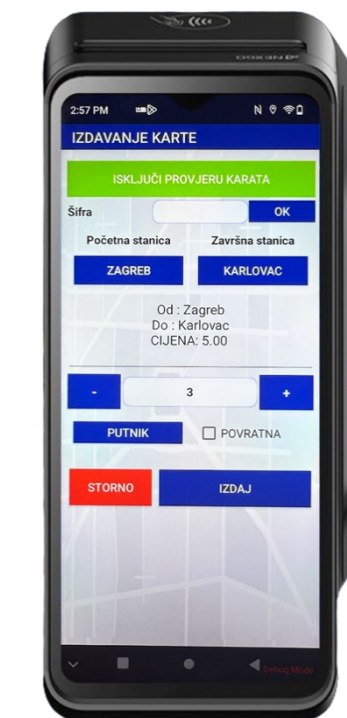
2:57 PM

IZDAVANJE KARTE

ISKLJUČI PROVJERU KARATA

Šifra

OK

Početna stanica

Završna stanica

ZAGREB

KARLOVAC

Od : Zagreb
Do : Karlovac
CIJENA: 5.00

-

3

+

PUTNIK

POVRATNA

STORNO

IZDAJ

Debug Mode